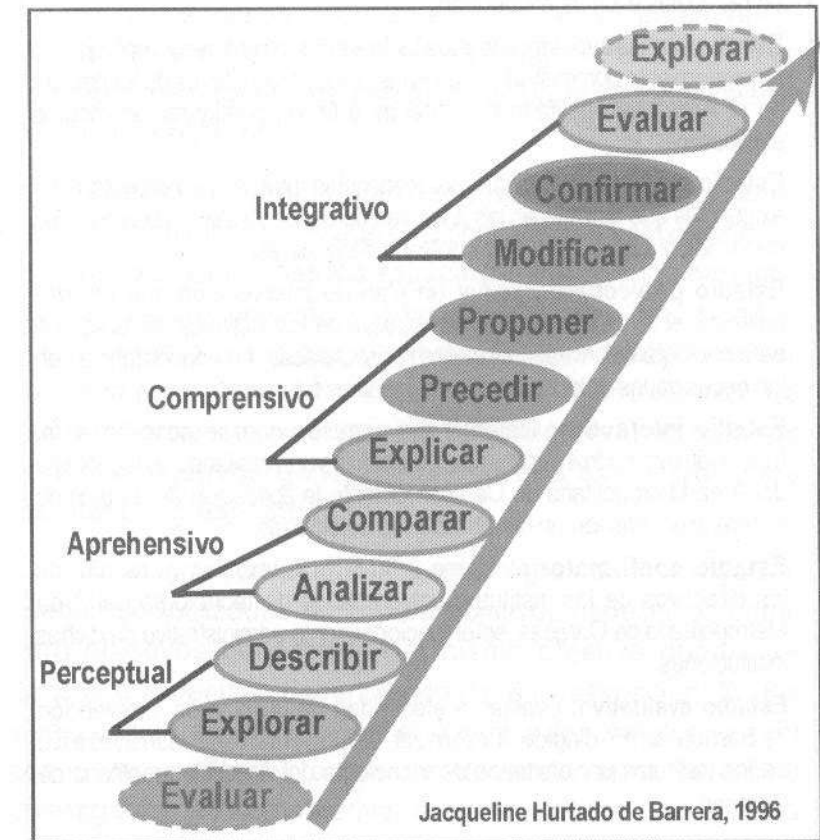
Explorar

Evaluar

Confirmar

Integrativo

Modificar

Proponer

Precedir

Comprensivo

Explicar

Comparar

Aprehensivo

Analizar

Describir

Perceptual

Explorar

Evaluar

Jacqueline Hurtado de Barrera, 1996